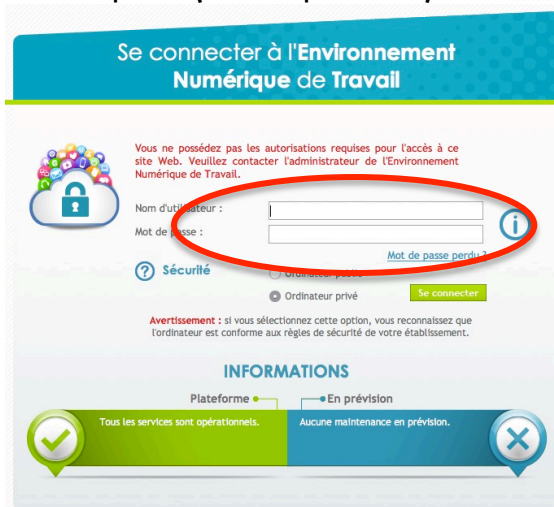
Se connecter à l'Environnement Numérique de Travail

Vous ne possédez pas les autorisations requises pour l'accès à ce site Web. Veuillez contacter l'administrateur de l'Environnement Numérique de Travail.

Nom d'utilisateur :

Mot de passe :

Mot de passe perdu ?

Sécurité

Ordinateur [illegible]

Ordinateur privé

Se connecter

Avertissement : si vous sélectionnez cette option, vous reconnaissez que l'ordinateur est conforme aux règles de sécurité de votre établissement.

INFORMATIONS

Plateforme

En prévision

Tous les services sont opérationnels.

Aucune maintenance en prévision.